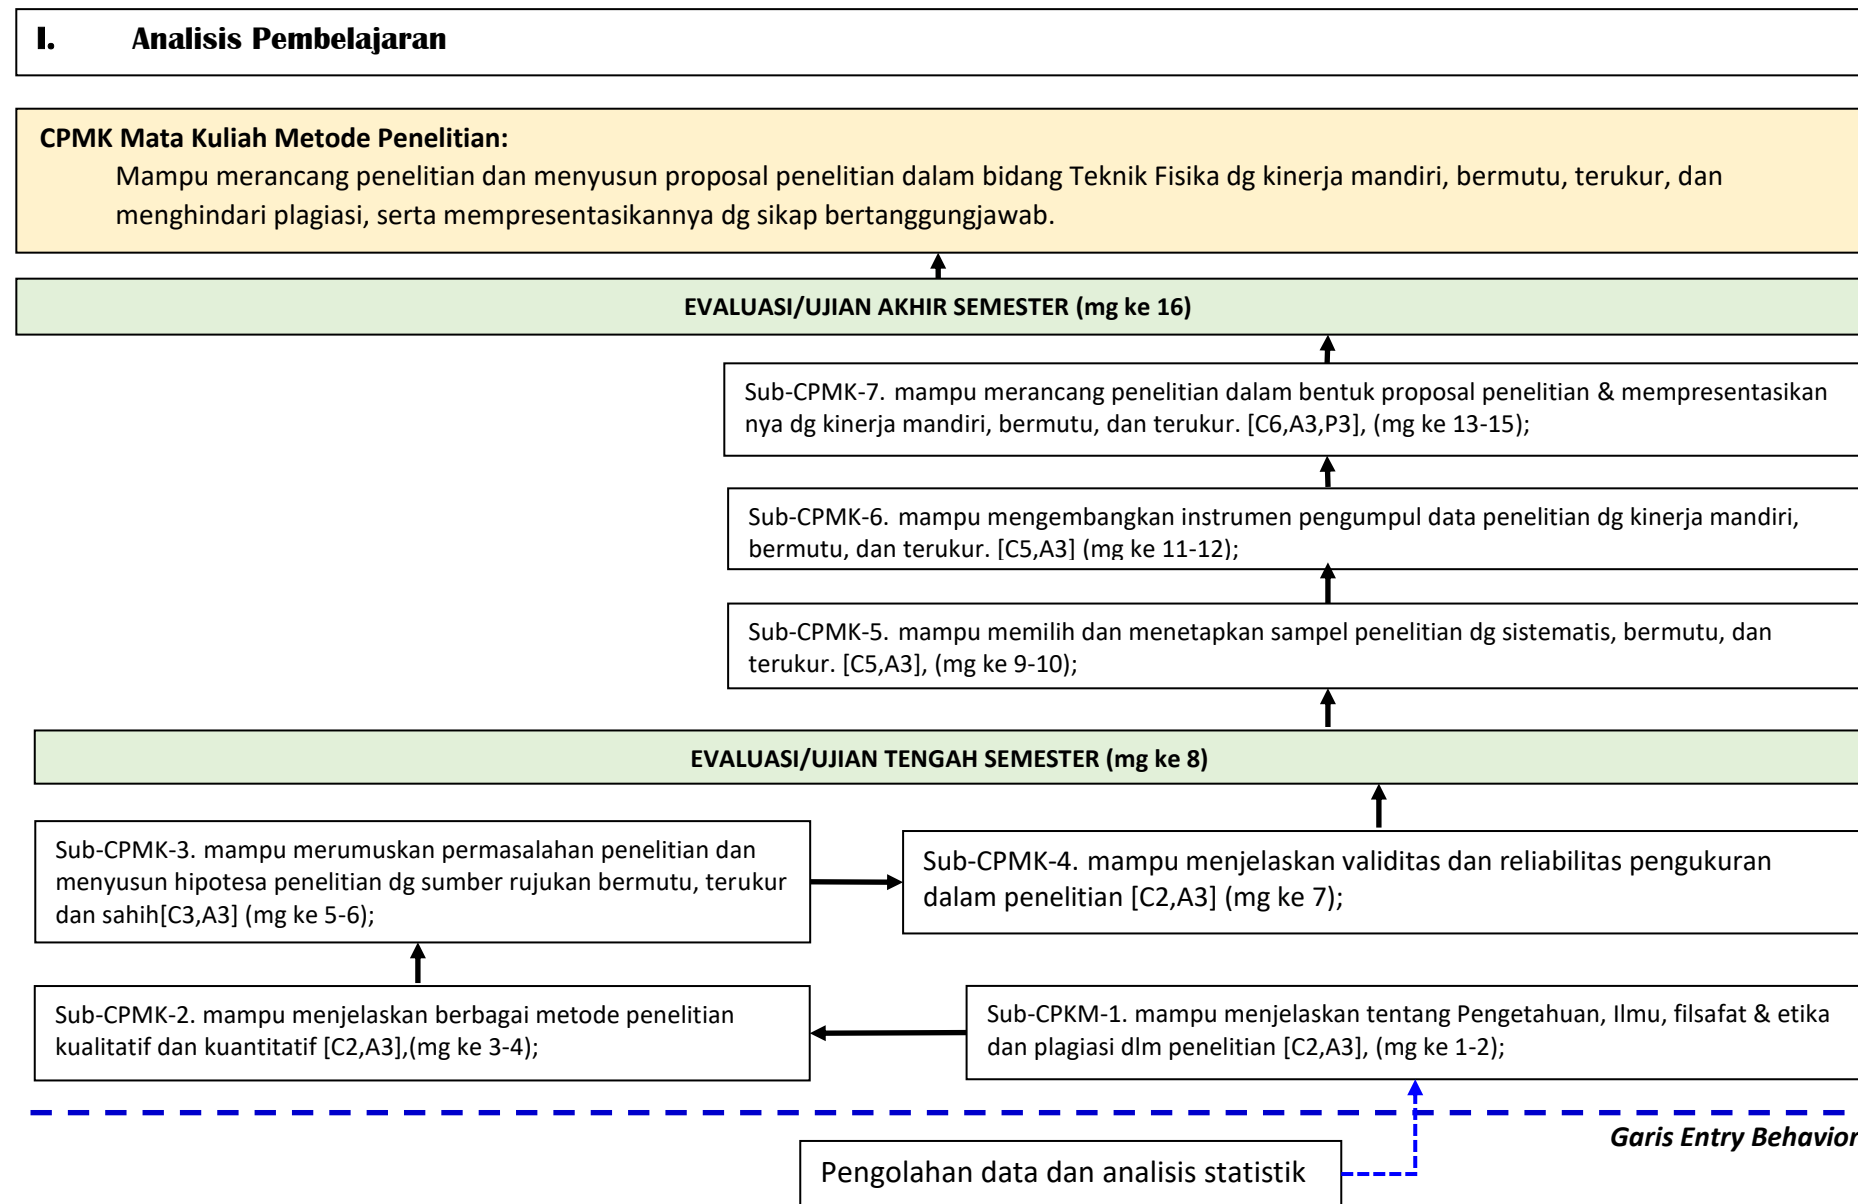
I. Analisis Pembelajaran

CPMK Mata Kuliah Metode Penelitian:
Mampu merancang penelitian dan menyusun proposal penelitian dalam bidang Teknik Fisika dg kinerja mandiri, bermutu, terukur, dan menghindari plagiasi, serta mempresentasikannya dg sikap bertanggungjawab.

EVALUASI/UJIAN AKHIR SEMESTER (mg ke 16)

Sub-CPMK-7. mampu merancang penelitian dalam bentuk proposal penelitian & mempresentasikan nya dg kinerja mandiri, bermutu, dan terukur. [C6,A3,P3], (mg ke 13-15);

Sub-CPMK-6. mampu mengembangkan instrumen pengumpul data penelitian dg kinerja mandiri, bermutu, dan terukur. [C5,A3] (mg ke 11-12);

Sub-CPMK-5. mampu memilih dan menetapkan sampel penelitian dg sistematis, bermutu, dan terukur. [C5,A3], (mg ke 9-10);

EVALUASI/UJIAN TENGAH SEMESTER (mg ke 8)

Sub-CPMK-3. mampu merumuskan permasalahan penelitian dan menyusun hipotesa penelitian dg sumber rujukan bermutu, terukur dan sahih[C3,A3] (mg ke 5-6);

Sub-CPMK-4. mampu menjelaskan validitas dan reliabilitas pengukuran dalam penelitian [C2,A3] (mg ke 7);

Sub-CPMK-2. mampu menjelaskan berbagai metode penelitian kualitatif dan kuantitatif [C2,A3],(mg ke 3-4);

Sub-CPKM-1. mampu menjelaskan tentang Pengetahuan, Ilmu, filsafat & etika dan plagiasi dlm penelitian [C2,A3], (mg ke 1-2);

Garis Entry Behavior

Pengolahan data dan analisis statistik